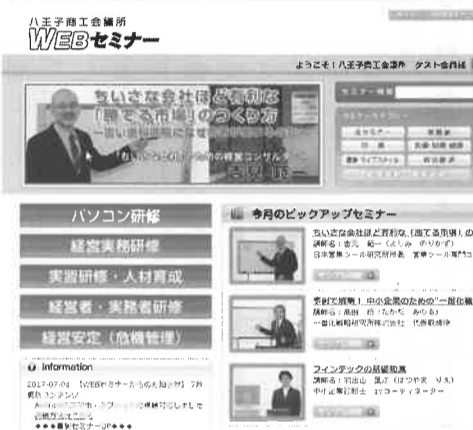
八王子商工会議所
WEBセミナー

ようこそ！八王子商工会議所　ゲスト会員様

ちいさな会社ほど有利な「勝てる市場」のつくり方
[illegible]
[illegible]コンサル
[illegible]

セミナー検索

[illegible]
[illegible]
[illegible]
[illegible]

パソコン研修
経営実務研修
実習研修・人材育成
経営者・実務者研修
経営安定（危機管理）

今月のピックアップセミナー

ちいさな会社ほど有利な「勝てる市場」の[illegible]
講師名：吉見　範一（よしみ　のりかず）
日本営業ツール研究所所長　営業ツール専門コ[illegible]

事業で飛躍！中小企業のための”一層仕組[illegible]
講師名：高田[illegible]
一般社団法人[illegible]　代表理事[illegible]

フィンテックの基礎知識
講師名：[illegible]
中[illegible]

Information
2017-07-04　【WEBセミナーからのお知らせ】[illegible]
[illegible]
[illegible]
◆◆◆WEBセミナーJP◆◆◆